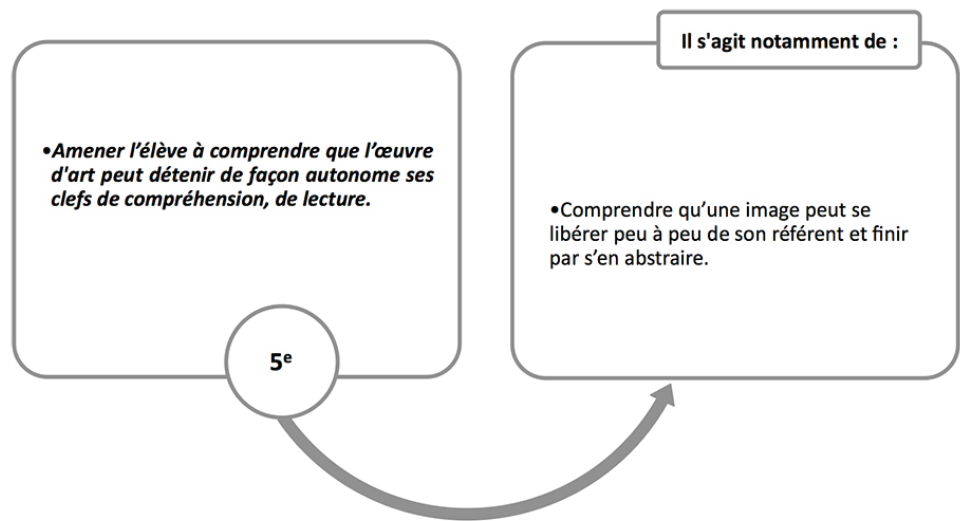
•*Amener l'élève à comprendre que l'œuvre d'art peut détenir de façon autonome ses clefs de compréhension, de lecture.*

5$^e$

Il s'agit notamment de :

•Comprendre qu'une image peut se libérer peu à peu de son référent et finir par s'en abstraire.